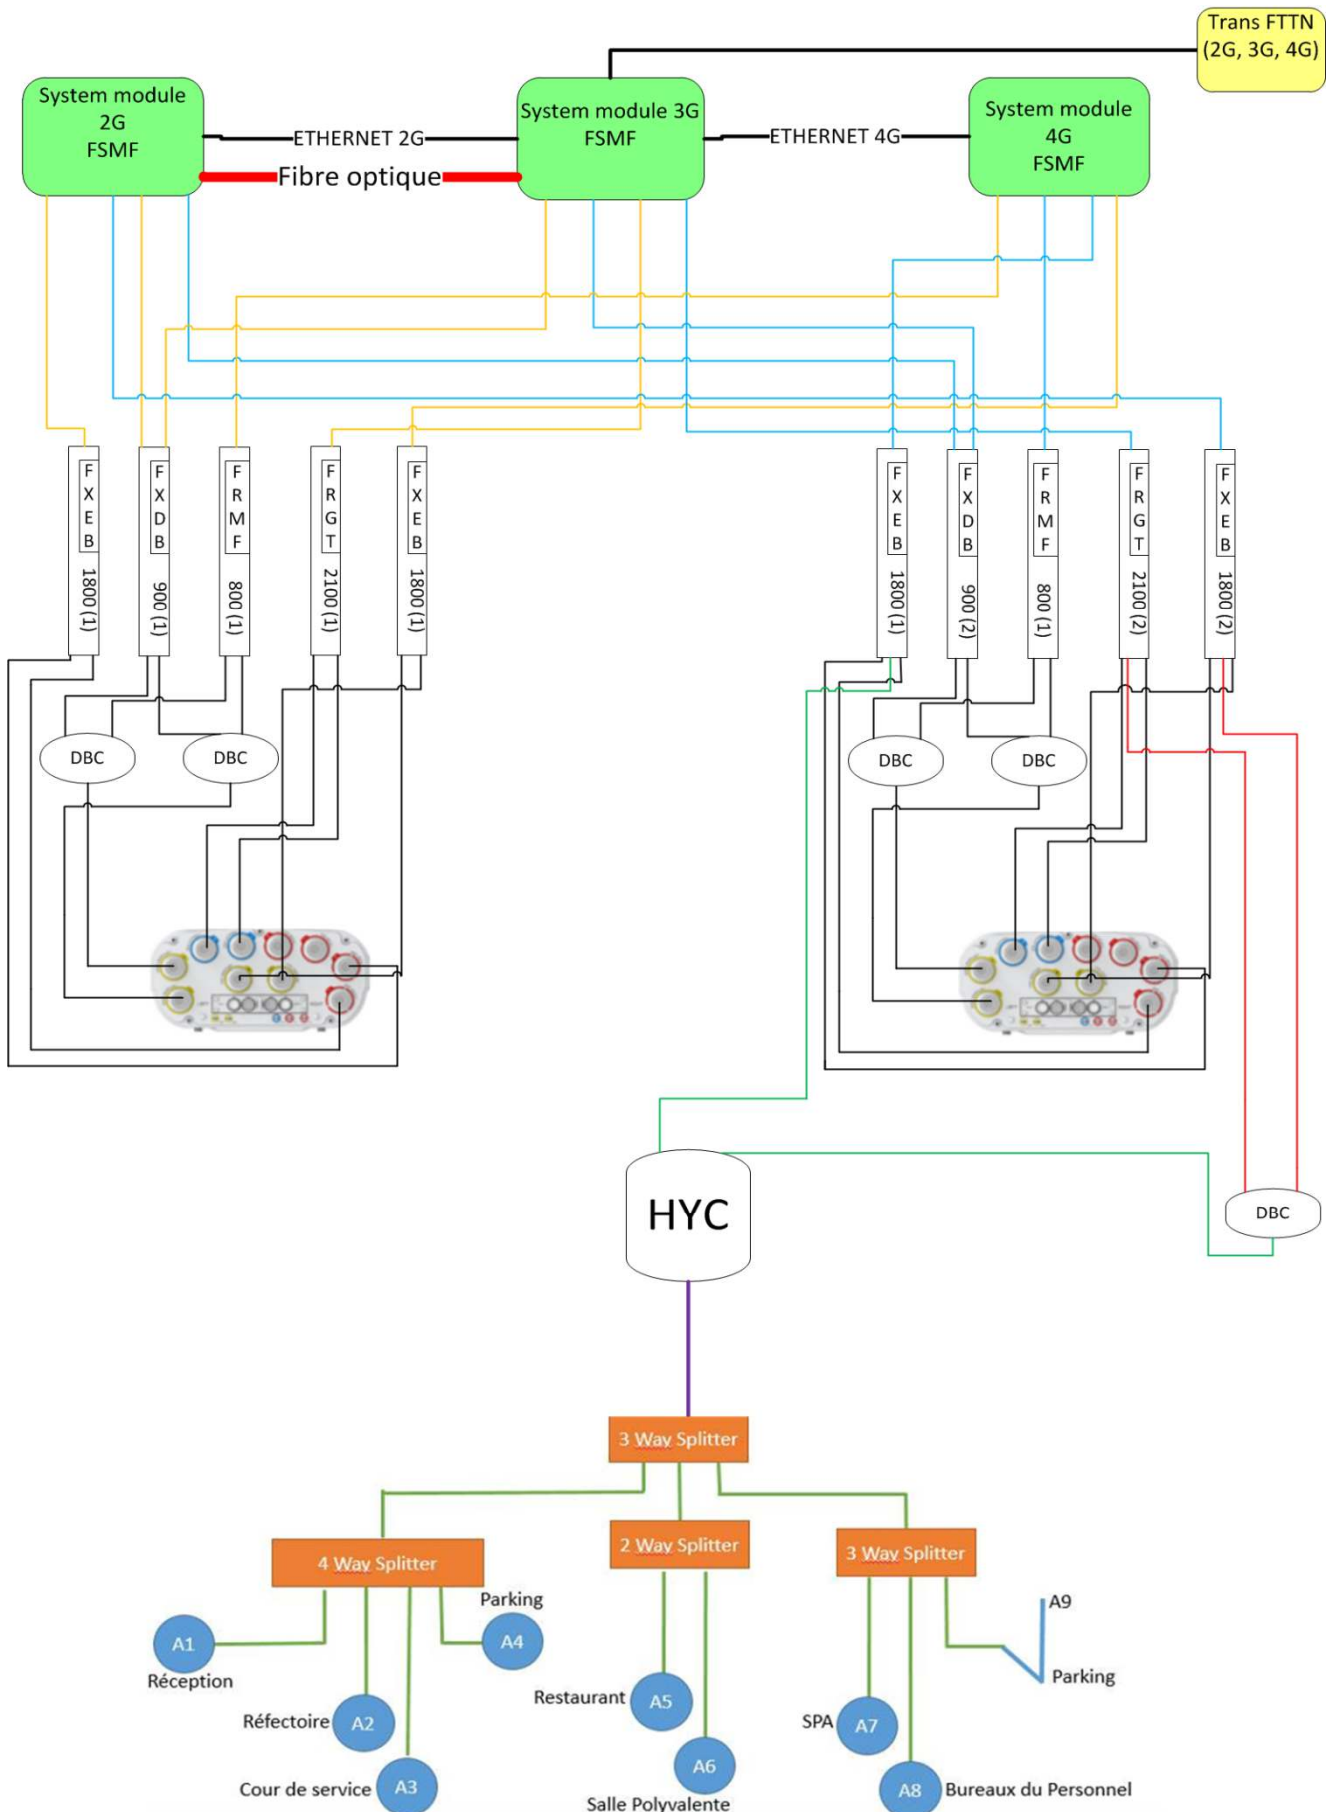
Trans FTTN (2G, 3G, 4G)

System module 2G FSMF

ETHERNET 2G

System module 3G FSMF

ETHERNET 4G

System module 4G FSMF

Fibre optique

FXEB 1800 (1)

FXDB 900 (1)

FRMF 800 (1)

FRGT 2100 (1)

FXEB 1800 (1)

FXEB 1800 (1)

FXDB 900 (2)

FRMF 800 (1)

FRGT 2100 (2)

FXEB 1800 (2)

DBC

DBC

DBC

DBC

HYC

DBC

3 Way Splitter

4 Way Splitter

2 Way Splitter

3 Way Splitter

A1
Réception

Réfectoire A2

Cour de service A3

Parking A4

Restaurant A5

A6 Salle Polyvalente

SPA A7

A8 Bureaux du Personnel

A9

Parking